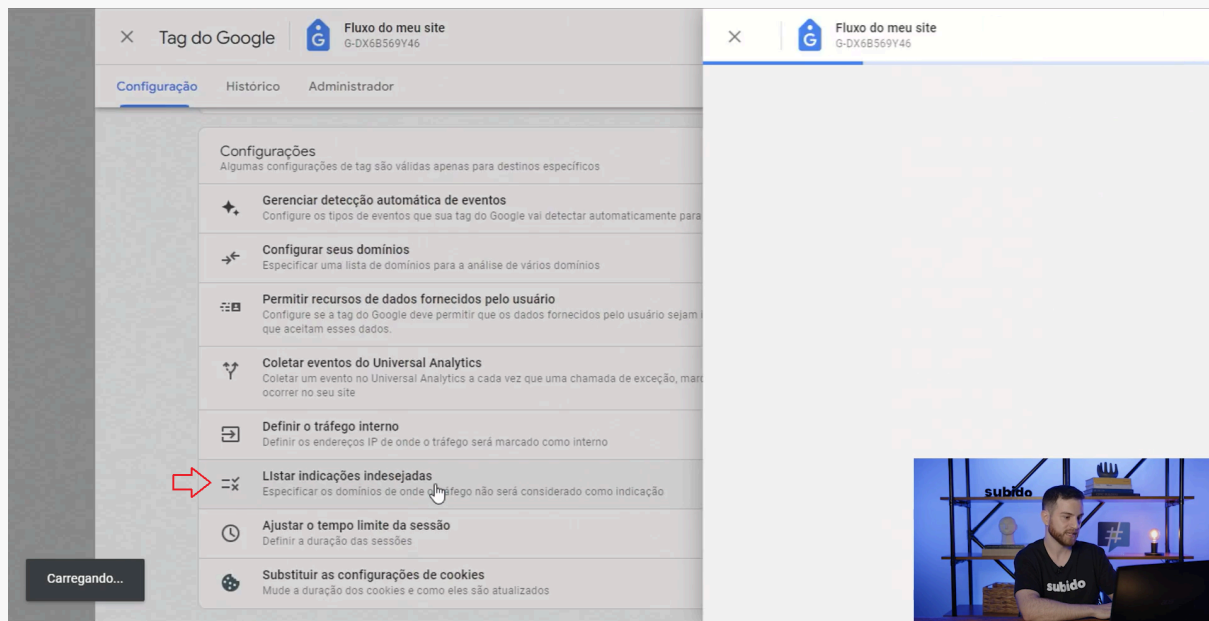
Tag do Google

Fluxo do meu site
G-DX6B569Y46

Configuração Histórico Administrador

Configurações
Algumas configurações de tag são válidas apenas para destinos específicos

Gerenciar detecção automática de eventos
Configure os tipos de eventos que sua tag do Google vai detectar automaticamente para

Configurar seus domínios
Especificar uma lista de domínios para a análise de vários domínios

Permitir recursos de dados fornecidos pelo usuário
Configure se a tag do Google deve permitir que os dados fornecidos pelo usuário sejam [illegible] que aceitam esses dados.

Coletar eventos do Universal Analytics
Coletar um evento no Universal Analytics a cada vez que uma chamada de exceção, marc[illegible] ocorrer no seu site

Definir o tráfego interno
Definir os endereços IP de onde o tráfego será marcado como interno

LIstar indicações indesejadas
Especificar os domínios de onde o tráfego não será considerado como indicação

Ajustar o tempo limite da sessão
Definir a duração das sessões

Substituir as configurações de cookies
Mude a duração dos cookies e como eles são atualizados

Carregando...

Fluxo do meu site
G-DX6B569Y46

subido
subido